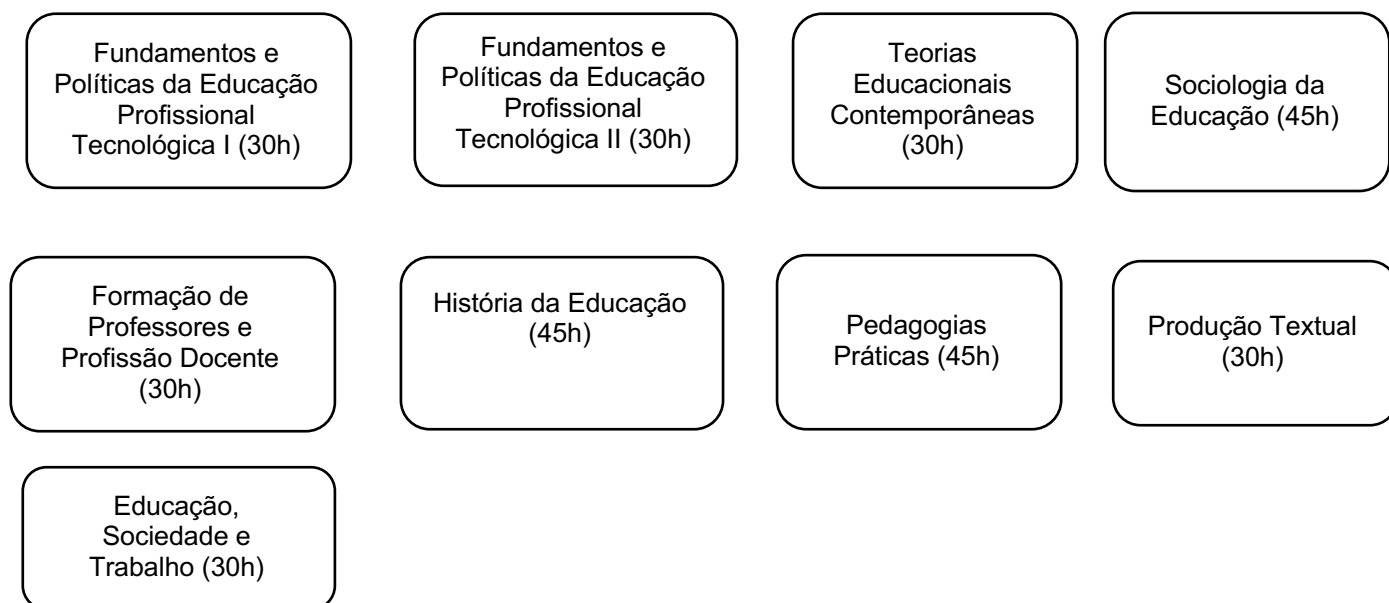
Fundamentos e Políticas da Educação Profissional Tecnológica I (30h)

Fundamentos e Políticas da Educação Profissional Tecnológica II (30h)

Teorias Educacionais Contemporâneas (30h)

Sociologia da Educação (45h)

Formação de Professores e Profissão Docente (30h)

História da Educação (45h)

Pedagogias Práticas (45h)

Produção Textual (30h)

Educação, Sociedade e Trabalho (30h)